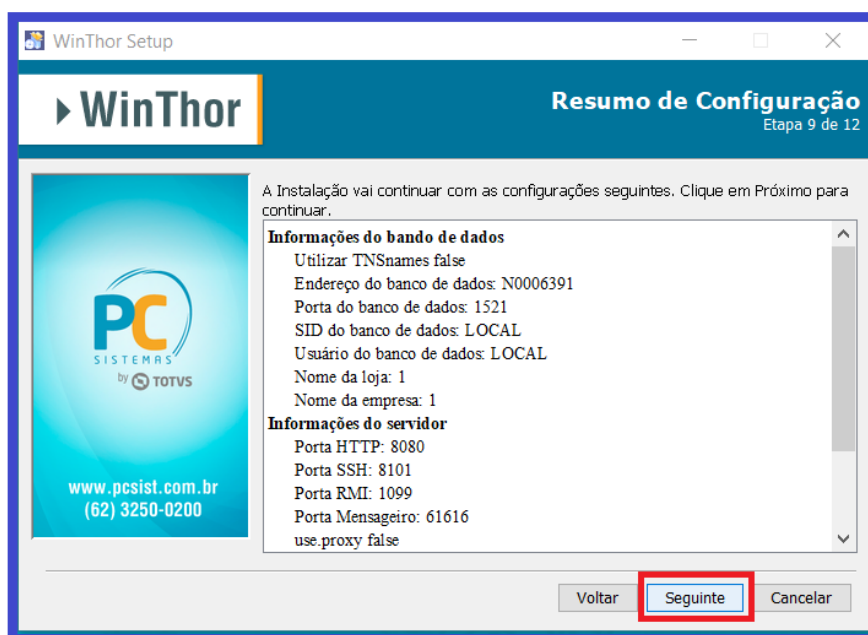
WinThor Setup

WinThor

Resumo de Configuração
Etapa 9 de 12

PC
SISTEMAS
by TOTVS

www.pcsist.com.br
(62) 3250-0200

A Instalação vai continuar com as configurações seguintes. Clique em Próximo para continuar.

Informações do bando de dados
Utilizar TNSnames false
Endereço do banco de dados: N0006391
Porta do banco de dados: 1521
SID do banco de dados: LOCAL
Usuário do banco de dados: LOCAL
Nome da loja: 1
Nome da empresa: 1
Informações do servidor
Porta HTTP: 8080
Porta SSH: 8101
Porta RMI: 1099
Porta Mensageiro: 61616
use.proxy false

Voltar
Seguinte
Cancelar